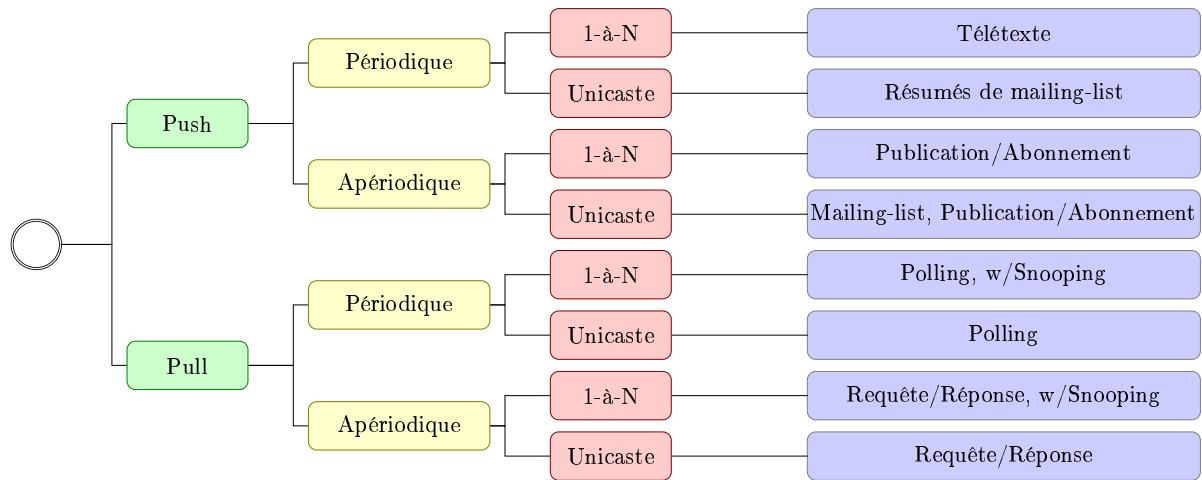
Push

Périodique

1-à-N

Télétexte

Unicaste

Résumés de mailing-list

Apériodique

1-à-N

Publication/Abonnement

Unicaste

Mailing-list, Publication/Abonnement

Pull

Périodique

1-à-N

Polling, w/Snooping

Unicaste

Polling

Apériodique

1-à-N

Requête/Réponse, w/Snooping

Unicaste

Requête/Réponse